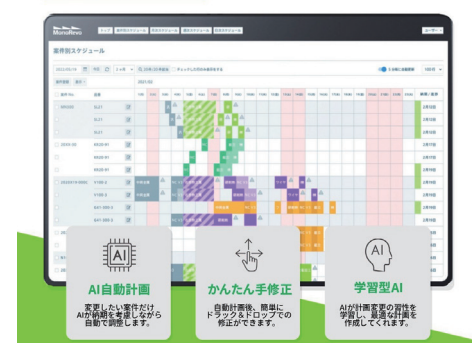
MonoRevo

案件別スケジュール

AI

AI自動計画

変更したい案件だけAIが納期を考慮しながら自動で調整します。

かんたん手修正

自動計画後、簡単にドラッグ＆ドロップでの修正ができます。

AI

学習型AI

AIが計画変更の習性を学習し、最適な計画を作成してくれます。